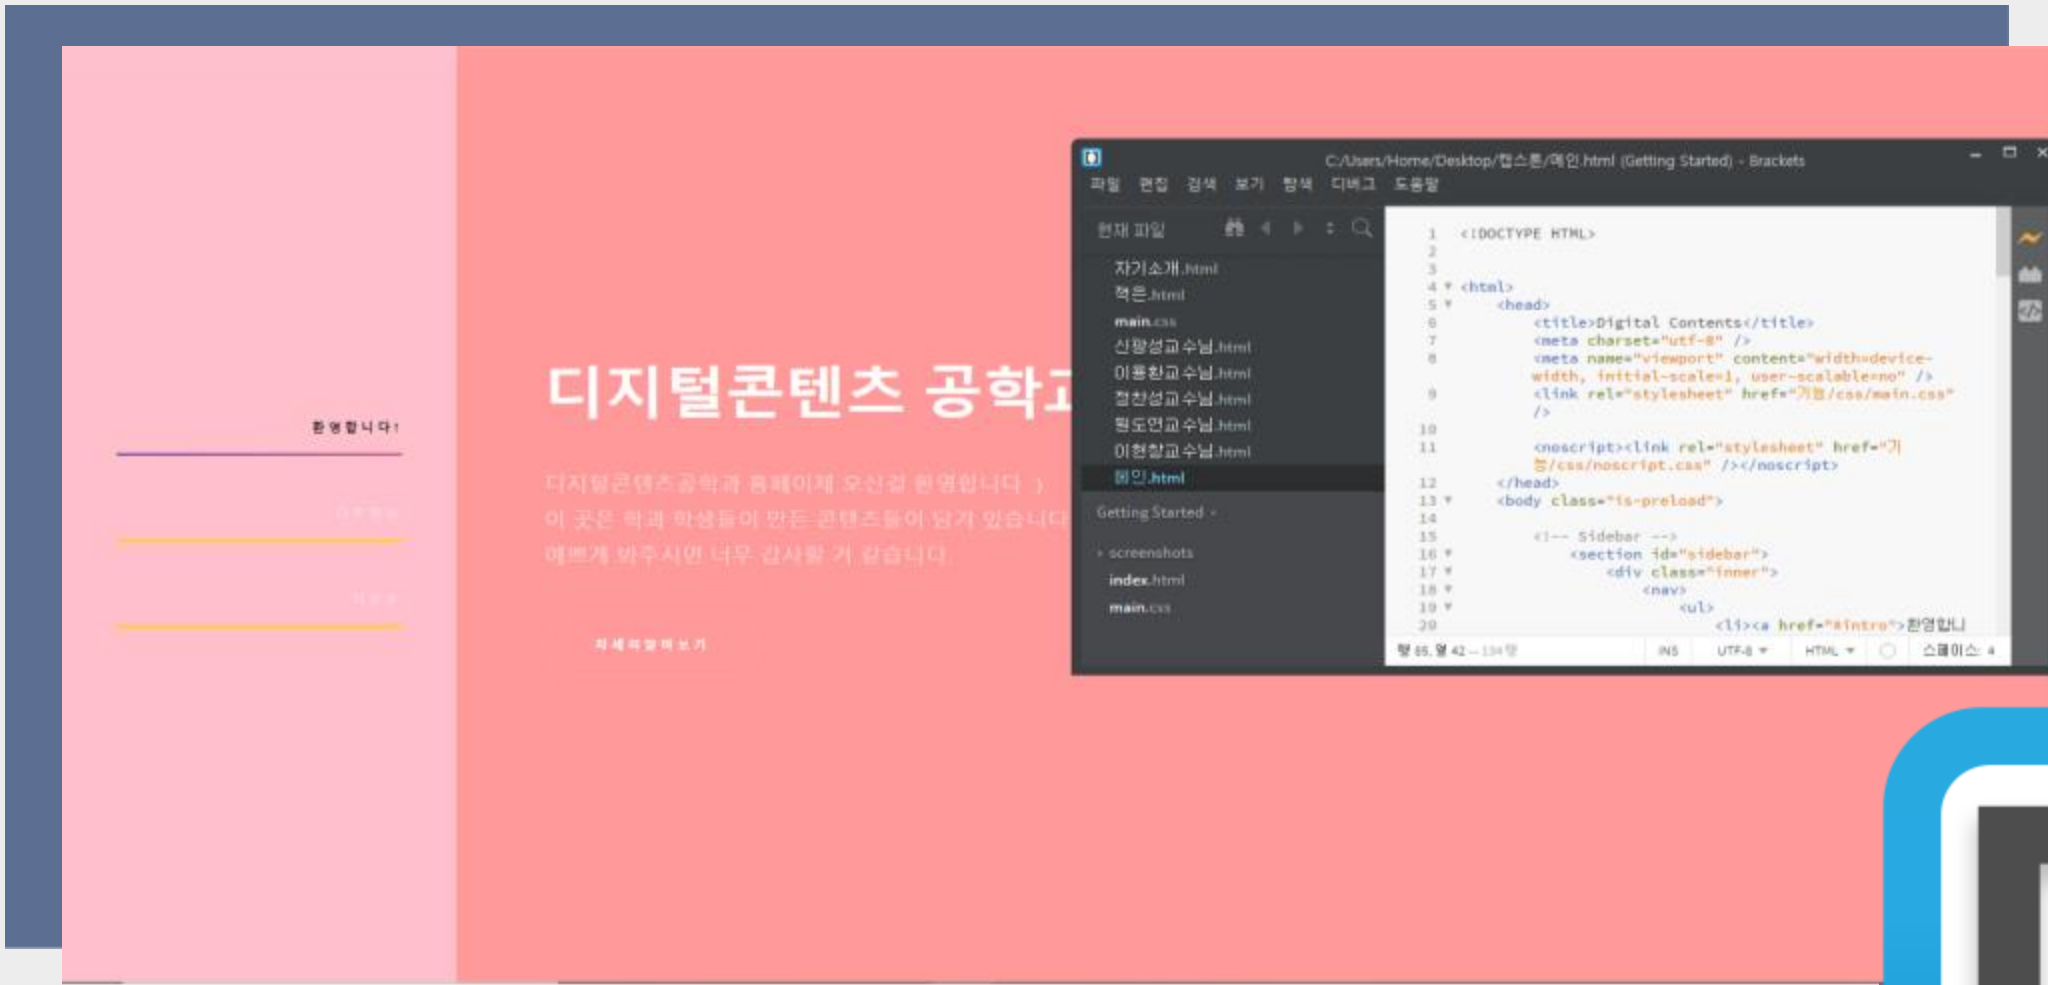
환영합니다!

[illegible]

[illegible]

디지털콘텐츠 공학과

디지털콘텐츠공학과 홈페이지에 오신걸 환영합니다 :)
이 곳은 학과 학생들이 만든 콘텐츠들이 담겨 있습니다
예쁘게 봐주시면 너무 감사할 거 같습니다.

자세히 알아보기

C:/Users/Home/Desktop/캡스톤/메인.html (Getting Started) - Brackets

파일 편집 검색 보기 탐색 디버그 도움말

현재 파일

자기소개.html
책은.html
main.css
신광성교수님.html
이홍찬교수님.html
정찬성교수님.html
원도연교수님.html
이현창교수님.html
메인.html

Getting Started

screenshots
index.html
main.css

1 <!DOCTYPE HTML>
2
3
4 <html>
5 <head>
6 <title>Digital Contents</title>
7 <meta charset="utf-8" />
8 <meta name="viewport" content="width=device-width, initial-scale=1, user-scalable=no" />
9 <link rel="stylesheet" href="기본/css/main.css" />
10
11 <noscript><link rel="stylesheet" href="기본/css/noscript.css" /></noscript>
12 </head>
13 <body class="is-preload">
14
15 <!-- Sidebar -->
16 <section id="sidebar">
17 <div class="inner">
18 <nav>
19 <ul>
20 <li><a href="#intro">환영합니

행 65, 열 42 — 134 행 INS UTF-8 HTML 스페이스: 4